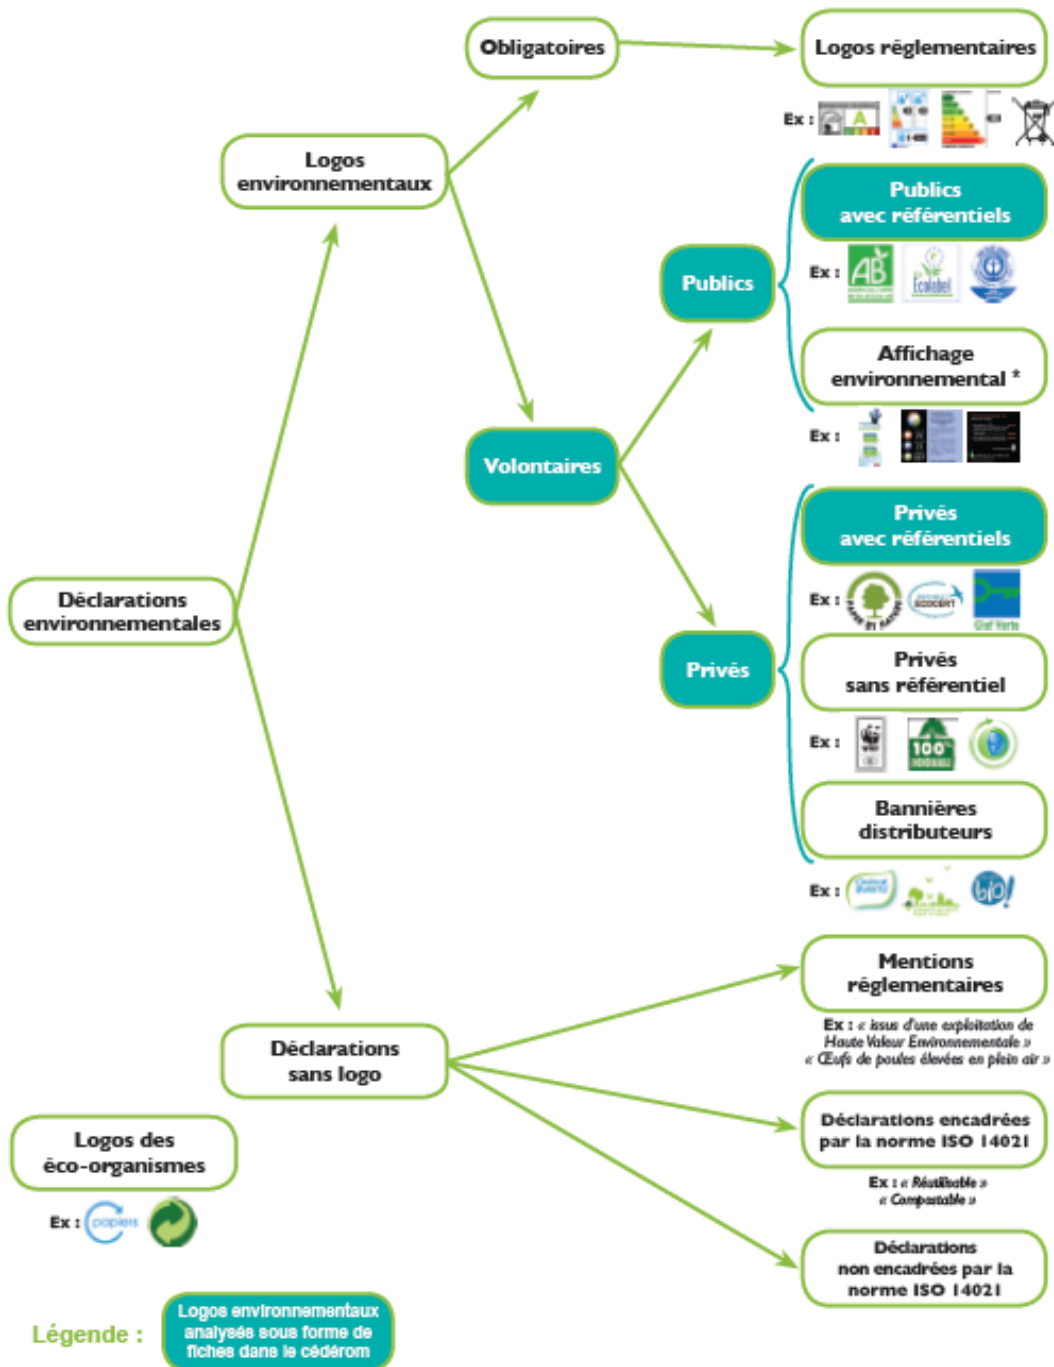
Obligatoires

Logos réglementaires

Ex :

Logos environnementaux

Publics avec référentiels

Ex :

Publics

Affichage environnemental *

Ex :

Volontaires

Privés avec référentiels

Ex :

Déclarations environnementales

Privés

Privés sans référentiel

Ex :

Bannières distributeurs

Ex :

Mentions réglementaires

Ex : « Issus d'une exploitation de Haute Valeur Environnementale » « Œufs de poules élevées en plein air »

Déclarations sans logo

Déclarations encadrées par la norme ISO 14021

Ex : « Réutilisable » « Compostable »

Logos des éco-organismes

Ex :

Déclarations non encadrées par la norme ISO 14021

Légende :

Logos environnementaux analysés sous forme de fiches dans le cédérom